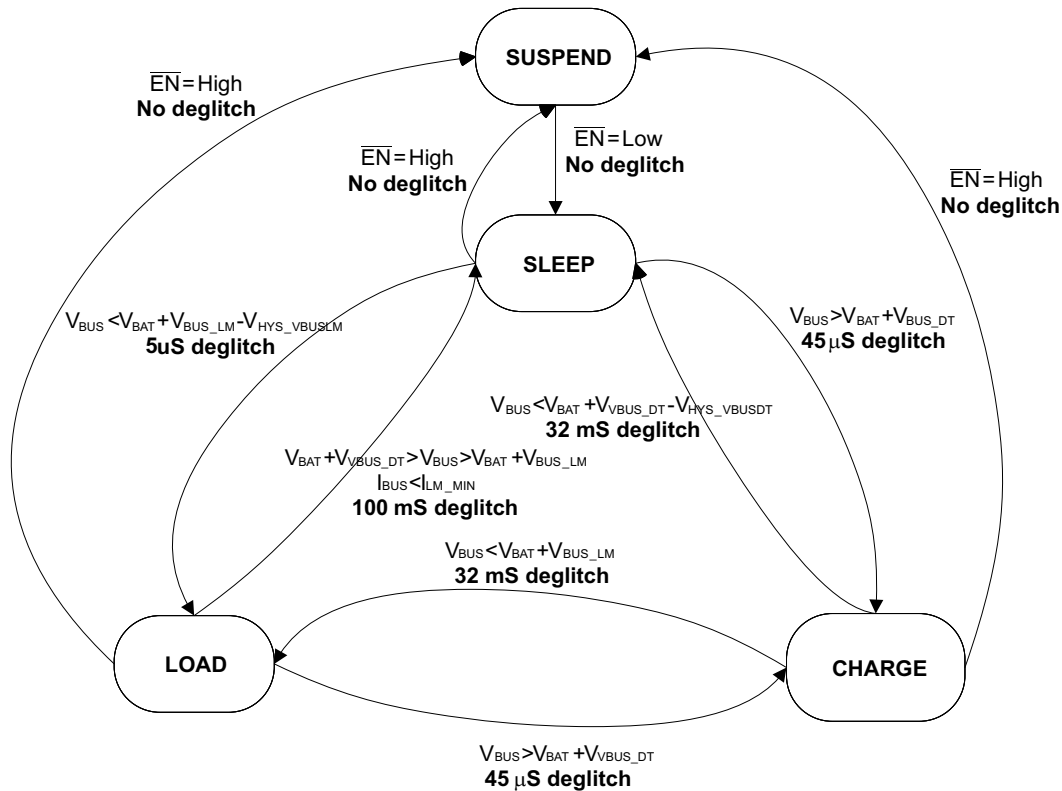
SUSPEND

$\overline{EN}$ = High
No deglitch

$\overline{EN}$ = High
No deglitch

$\overline{EN}$ = Low
No deglitch

$\overline{EN}$ = High
No deglitch

SLEEP

$V_{BUS} < V_{BAT} + V_{BUS\_LM} - V_{HYS\_VBUSLM}$
5uS deglitch

$V_{BUS} > V_{BAT} + V_{BUS\_DT}$
45 $\mu$S deglitch

$V_{BUS} < V_{BAT} + V_{VBUS\_DT} - V_{HYS\_VBUSDT}$
32 mS deglitch

$V_{BAT} + V_{VBUS\_DT} > V_{BUS} > V_{BAT} + V_{BUS\_LM}$
$I_{BUS} < I_{LM\_MIN}$
100 mS deglitch

$V_{BUS} < V_{BAT} + V_{BUS\_LM}$
32 mS deglitch

LOAD

CHARGE

$V_{BUS} > V_{BAT} + V_{VBUS\_DT}$
45 $\mu$S deglitch